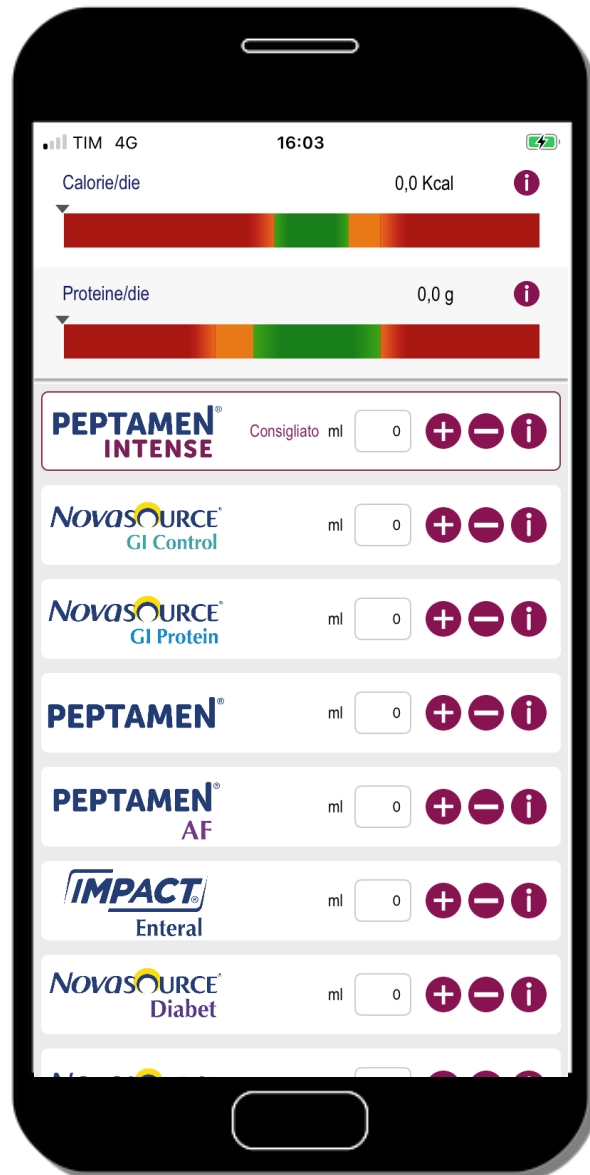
TIM 4G 16:03

Calorie/die 0,0 Kcal

Proteine/die 0,0 g

PEPTAMEN® INTENSE Consigliato ml 0

NovaSource® GI Control ml 0

NovaSource® GI Protein ml 0

PEPTAMEN® ml 0

PEPTAMEN® AF ml 0

IMPACT® Enteral ml 0

NovaSource® Diabet ml 0